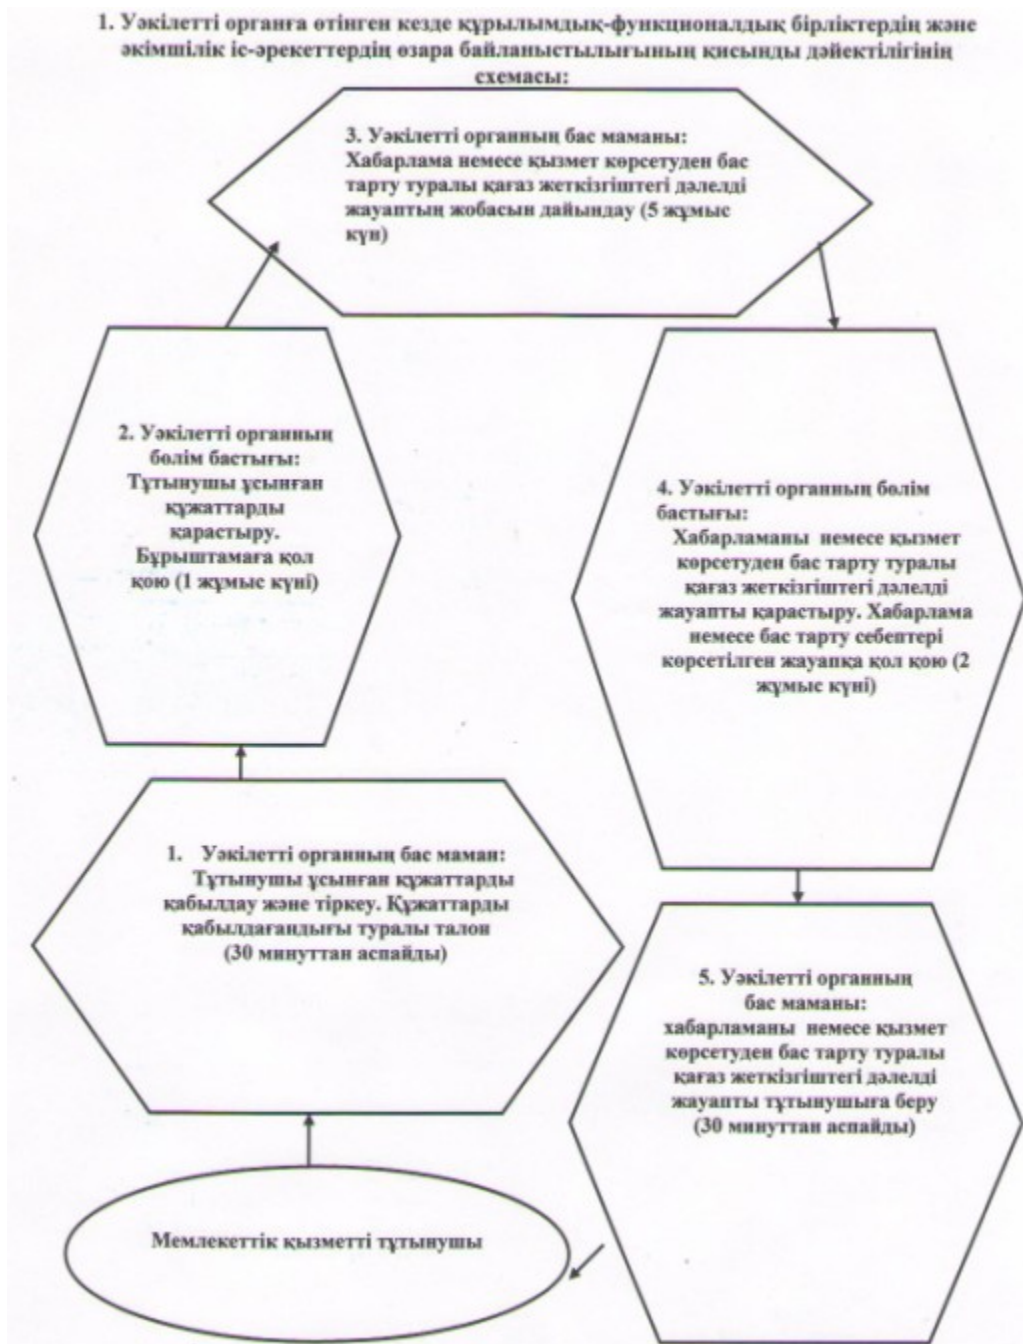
1. Уәкілетті органға өтінген кезде құрылымдық-функционалдық бірліктердің және әкімшілік іс-әрекеттердің өзара байланыстылығының қисынды дәйектілігінің схемасы:

3. Уәкілетті органның бас маманы: Хабарлама немесе қызмет көрсетуден бас тарту туралы қағаз жеткізгіштегі дәлелді жауаптың жобасын дайындау (5 жұмыс күн)

2. Уәкілетті органның бөлім бастығы: Тұтынушы ұсынған құжаттарды қарастыру. Бұрыштамаға қол қою (1 жұмыс күні)

4. Уәкілетті органның бөлім бастығы: Хабарламаны немесе қызмет көрсетуден бас тарту туралы қағаз жеткізгіштегі дәлелді жауапты қарастыру. Хабарлама немесе бас тарту себептері көрсетілген жауапқа қол қою (2 жұмыс күні)

1. Уәкілетті органның бас маман: Тұтынушы ұсынған құжаттарды қабылдау және тіркеу. Құжаттарды қабылдағандығы туралы талон (30 минуттан аспайды)

5. Уәкілетті органның бас маманы: хабарламаны немесе қызмет көрсетуден бас тарту туралы қағаз жеткізгіштегі дәлелді жауапты тұтынушыға беру (30 минуттан аспайды)

Мемлекеттік қызметті тұтынушы